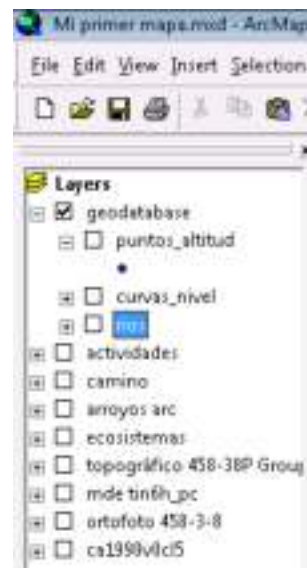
Mi primer mapa.mxd - ArcMap

File Edit View Insert Selection

Layers
geodatabase
puntos_altitud
curvas_nivel
mos
actividades
camino
arroyos arc
ecosistemas
topográfico 458-38P Group
mde tin6h_pc
ortofoto 458-3-8
cs1990vllcl5